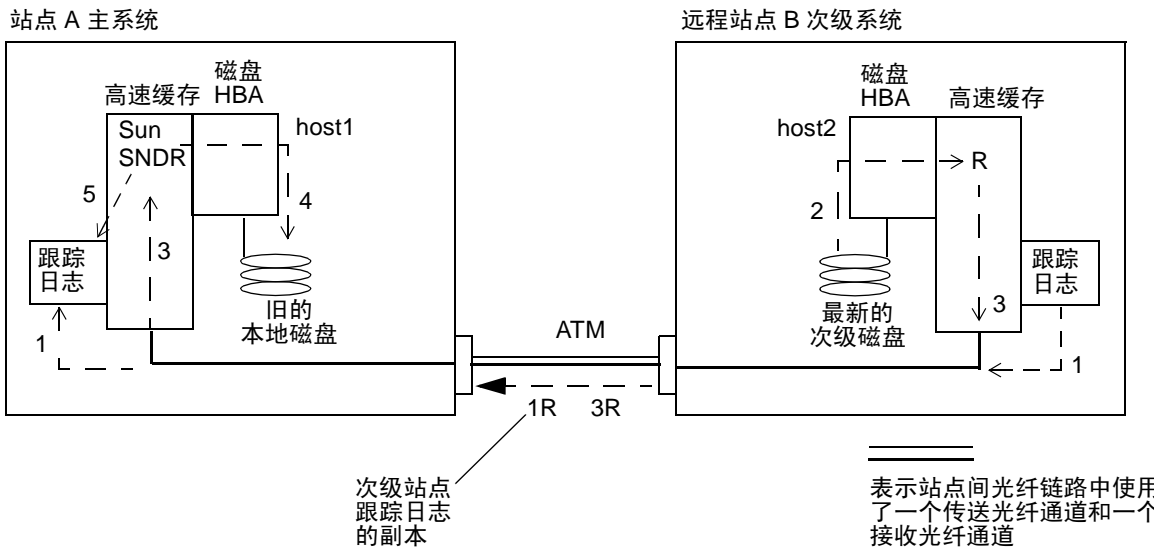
站点 A 主系统

磁盘 HBA

高速缓存

Sun SNDR

host1

5

4

3

跟踪日志

旧的本地磁盘

1

远程站点 B 次级系统

磁盘 HBA

高速缓存

host2

R

2

3

跟踪日志

最新的次级磁盘

1

ATM

1R

3R

次级站点跟踪日志的副本

表示站点间光纤链路中使用了一个传送光纤通道和一个接收光纤通道